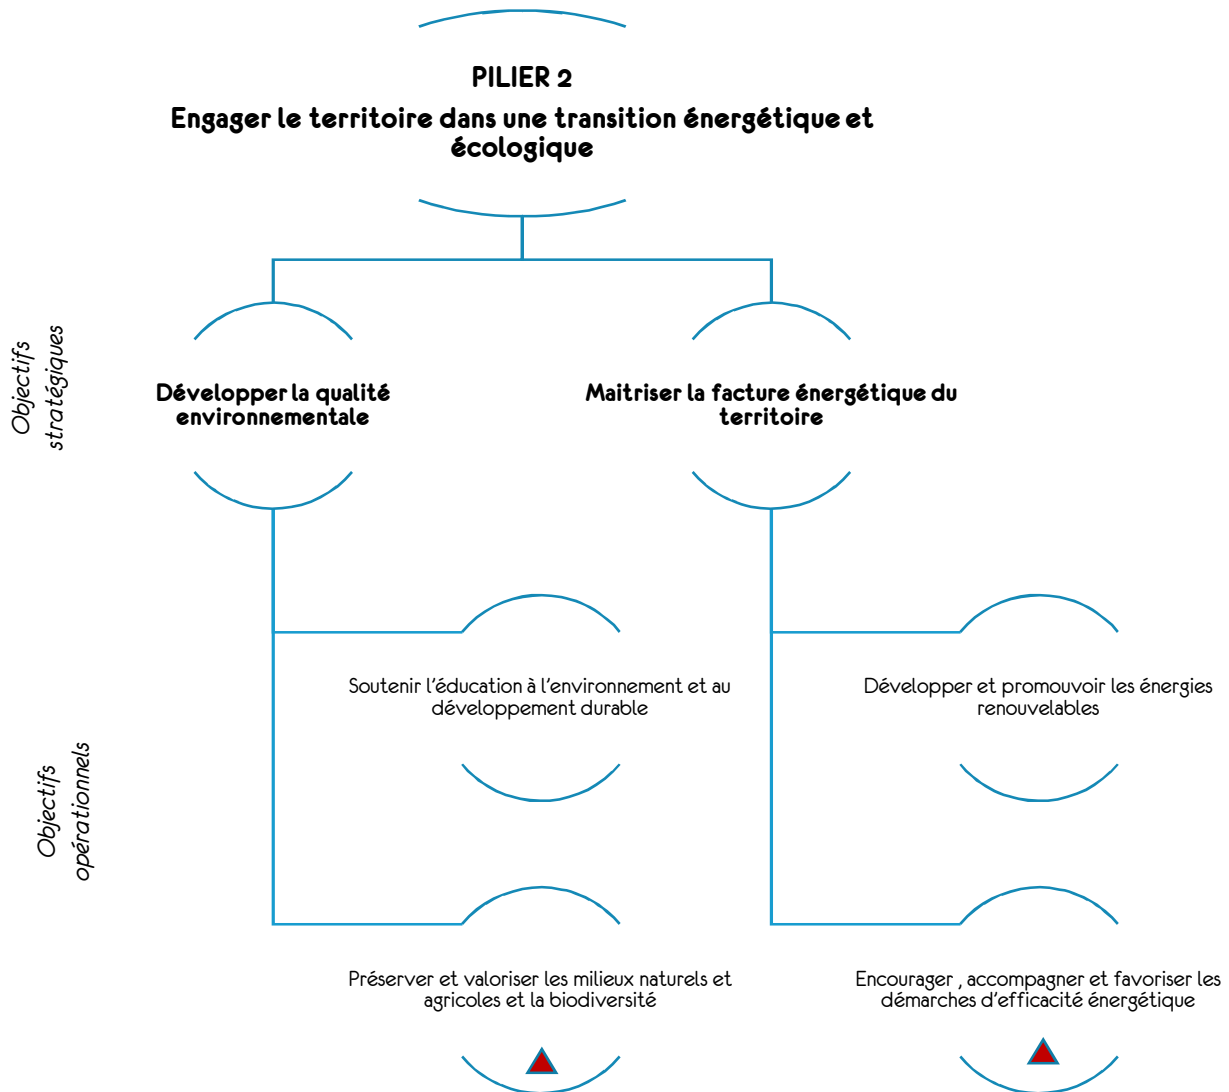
PILIER 2

Engager le territoire dans une transition énergétique et écologique

Objectifs stratégiques

Développer la qualité environnementale

Maitriser la facture énergétique du territoire

Objectifs opérationnels

Soutenir l'éducation à l'environnement et au développement durable

Développer et promouvoir les énergies renouvelables

Préserver et valoriser les milieux naturels et agricoles et la biodiversité

Encourager , accompagner et favoriser les démarches d'efficacité énergétique